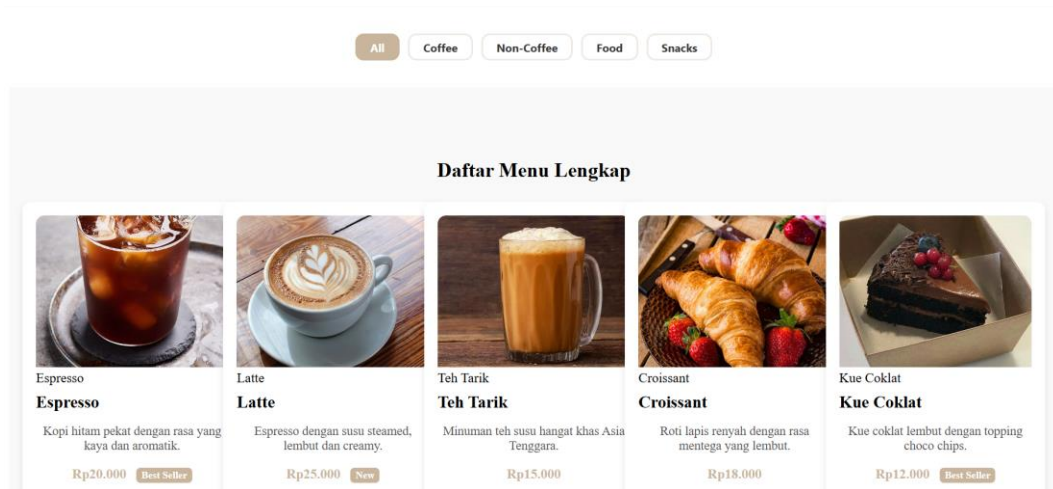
All Coffee Non-Coffee Food Snacks

Daftar Menu Lengkap

Espresso
Espresso
Kopi hitam pekat dengan rasa yang kaya dan aromatik.
Rp20.000 Best Seller

Latte
Latte
Espresso dengan susu steamed, lembut dan creamy.
Rp25.000 New

Teh Tarik
Teh Tarik
Minuman teh susu hangat khas Asia Tenggara.
Rp15.000

Croissant
Croissant
Roti lapis renyah dengan rasa mentega yang lembut.
Rp18.000

Kue Coklat
Kue Coklat
Kue coklat lembut dengan topping choco chips.
Rp12.000 Best Seller